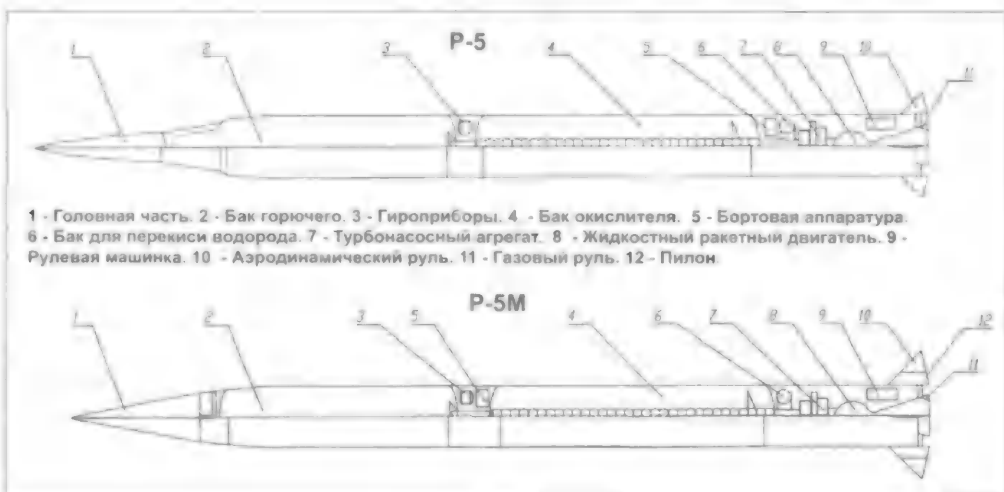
Р-5

1 2 3 4 5 6 7 8 9 10 11

1 - Головная часть. 2 - Бак горючего. 3 - Гироприборы. 4 - Бак окислителя. 5 - Бортовая аппаратура. 6 - Бак для перекиси водорода. 7 - Турбонасосный агрегат. 8 - Жидкостный ракетный двигатель. 9 - Рулевая машинка. 10 - Аэродинамический руль. 11 - Газовый руль. 12 - Пилон.

Р-5М

1 2 3 5 4 6 7 8 9 10 12 11